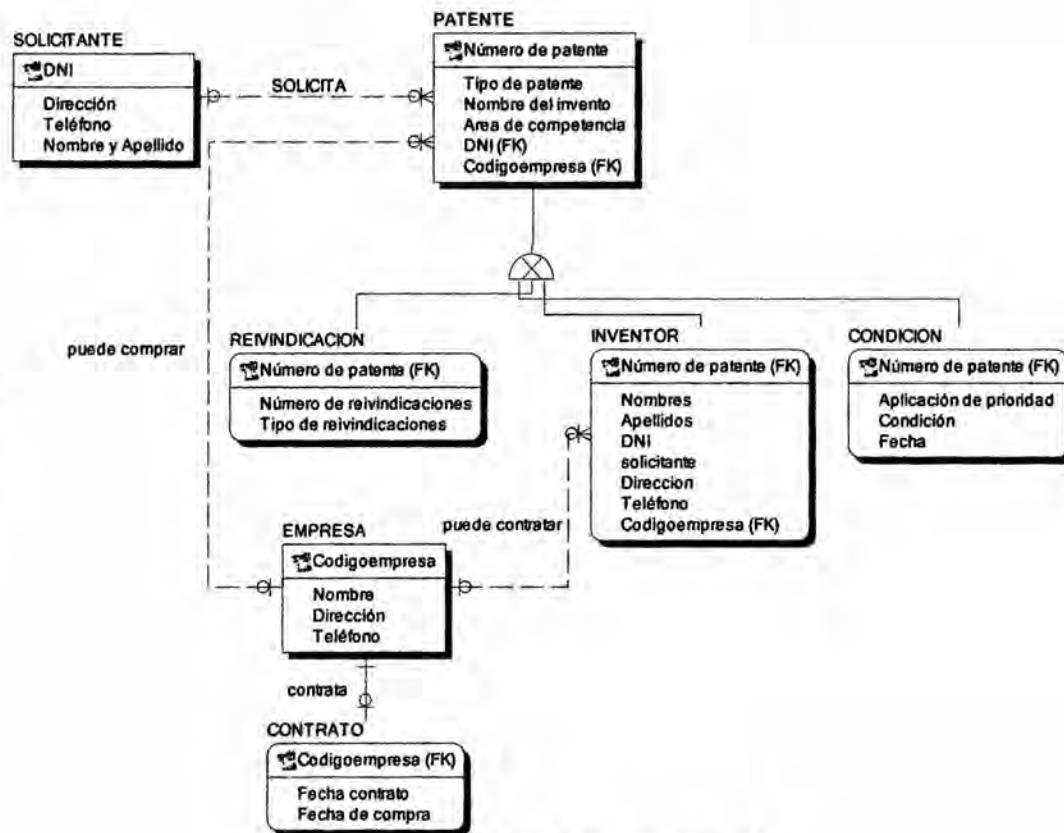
SOLICITANTE

DNI

Dirección
Teléfono
Nombre y Apellido

SOLICITA

PATENTE

Número de patente

Tipo de patente
Nombre del invento
Area de competencia
DNI (FK)
Codigoempresa (FK)

puede comprar

REIVINDICACION

Número de patente (FK)

Número de reivindicaciones
Tipo de reivindicaciones

INVENTOR

Número de patente (FK)

Nombres
Apellidos
DNI
solicitante
Direccion
Teléfono
Codigoempresa (FK)

CONDICION

Número de patente (FK)

Aplicación de prioridad
Condición
Fecha

puede contratar

EMPRESA

Codigoempresa

Nombre
Dirección
Teléfono

contrata

CONTRATO

Codigoempresa (FK)

Fecha contrato
Fecha de compra